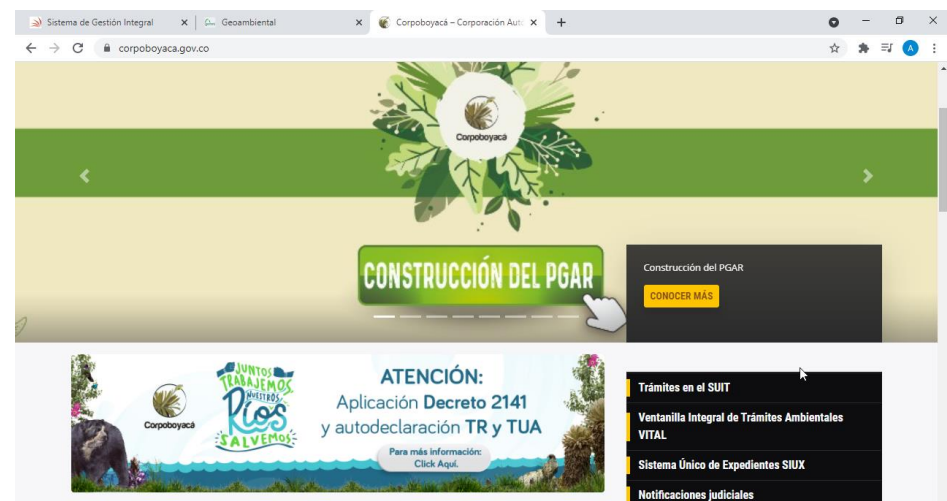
Sistema de Gestión Integral ×
Geoambiental ×
Corpoboyacá – Corporación Autó ×
+

corpoboyaca.gov.co

A

Corpoboyacá

CONSTRUCCIÓN DEL PGAR

Construcción del PGAR

CONOCER MÁS

Corpoboyacá

JUNTOS TRABAJEMOS, NUESTROS RÍOS SALVEMOS

ATENCIÓN:
Aplicación Decreto 2141 y autodeclaración TR y TUA

Para más información: Click Aquí.

Trámites en el SUIT

Ventanilla Integral de Trámites Ambientales VITAL

Sistema Único de Expedientes SIUX

Notificaciones judiciales